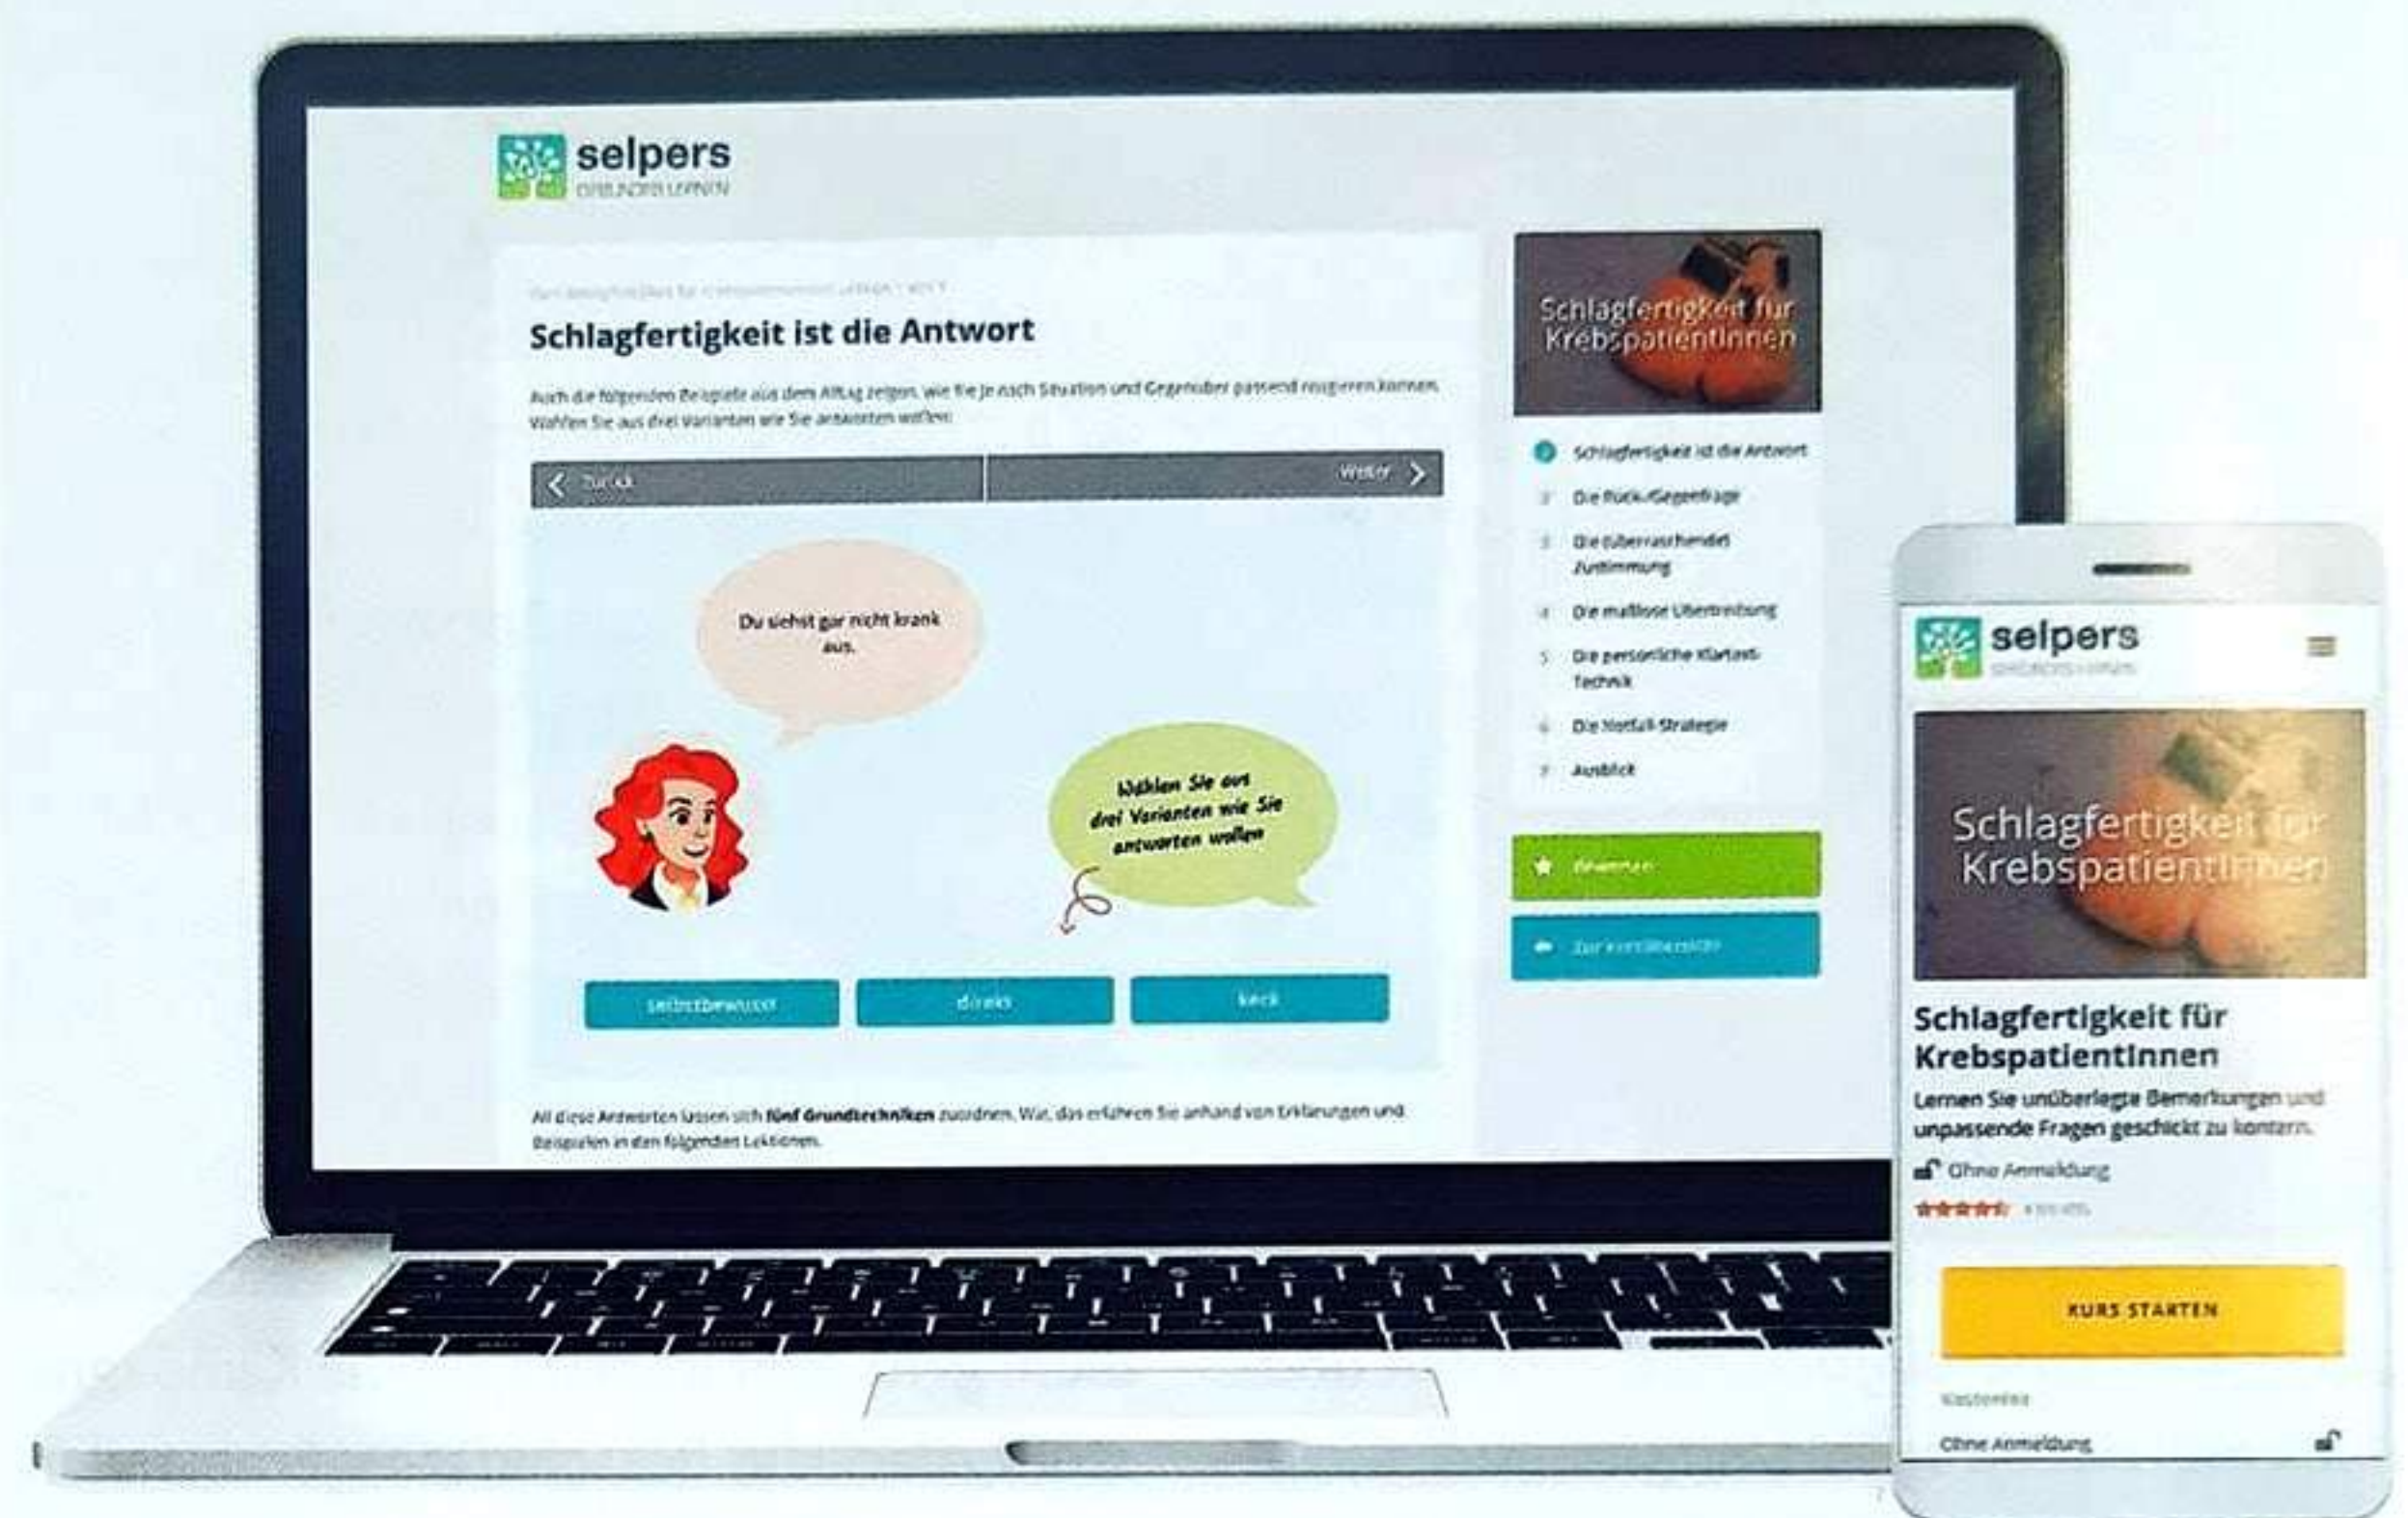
selpers
ERFOLGREICH LERNEN

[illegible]

Schlagfertigkeit ist die Antwort

Auch die folgenden Beispiele aus dem Alltag zeigen, wie Sie je nach Situation und Gegenüber passend reagieren können. Wählen Sie aus drei Varianten wie Sie antworten wollen.

Zurück
Weiter

Du siehst gar nicht krank aus.

Wählen Sie aus drei Varianten wie Sie antworten wollen

selbstbewusst
direkt
keck

All diese Antworten lassen sich **fünf Grundtechniken** zuordnen. Was, das erfahren Sie anhand von Erklärungen und Beispielen in den folgenden Lektionen.

Schlagfertigkeit für KrebspatientInnen

Schlagfertigkeit ist die Antwort
2 Die Rück-/Gegenfrage
3 Die (überraschende) Zustimmung
4 Die maßlose Übertreibung
5 Die persönliche Klartext-Technik
6 Die Notfall-Strategie
7 Ausblick

Bewerten
Zur Kursübersicht

selpers
ERFOLGREICH LERNEN

Schlagfertigkeit für KrebspatientInnen

Schlagfertigkeit für KrebspatientInnen
Lernen Sie unüberlegte Bemerkungen und unpassende Fragen geschickt zu kontern.
Ohne Anmeldung
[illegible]

KURS STARTEN

Kostenlos
Ohne Anmeldung